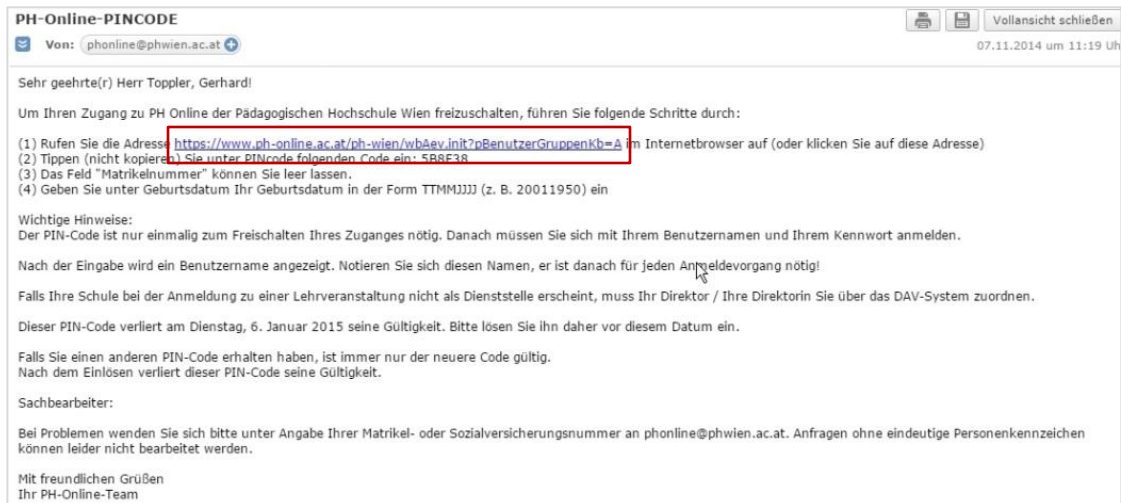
PH-Online-PINCODE

Vollansicht schließen

Von: phonline@phwien.ac.at

07.11.2014 um 11:19 Uh

Sehr geehrte(r) Herr Toppler, Gerhard!

Um Ihren Zugang zu PH Online der Pädagogischen Hochschule Wien freizuschalten, führen Sie folgende Schritte durch:

(1) Rufen Sie die Adresse https://www.ph-online.ac.at/ph-wien/wbAev.init?pBenutzerGruppenKb=A im Internetbrowser auf (oder klicken Sie auf diese Adresse)
(2) Tippen (nicht kopieren) Sie unter PINcode folgenden Code ein: 5B8F38
(3) Das Feld "Matrikelnummer" können Sie leer lassen.
(4) Geben Sie unter Geburtsdatum Ihr Geburtsdatum in der Form TTMMJJJJ (z. B. 20011950) ein

Wichtige Hinweise:
Der PIN-Code ist nur einmalig zum Freischalten Ihres Zuganges nötig. Danach müssen Sie sich mit Ihrem Benutzernamen und Ihrem Kennwort anmelden.

Nach der Eingabe wird ein Benutzername angezeigt. Notieren Sie sich diesen Namen, er ist danach für jeden Anmeldevorgang nötig!

Falls Ihre Schule bei der Anmeldung zu einer Lehrveranstaltung nicht als Dienststelle erscheint, muss Ihr Direktor / Ihre Direktorin Sie über das DAV-System zuordnen.

Dieser PIN-Code verliert am Dienstag, 6. Januar 2015 seine Gültigkeit. Bitte lösen Sie ihn daher vor diesem Datum ein.

Falls Sie einen anderen PIN-Code erhalten haben, ist immer nur der neuere Code gültig.
Nach dem Einlösen verliert dieser PIN-Code seine Gültigkeit.

Sachbearbeiter:

Bei Problemen wenden Sie sich bitte unter Angabe Ihrer Matrikel- oder Sozialversicherungsnummer an phonline@phwien.ac.at. Anfragen ohne eindeutige Personenkennzeichen können leider nicht bearbeitet werden.

Mit freundlichen Grüßen
Ihr PH-Online-Team